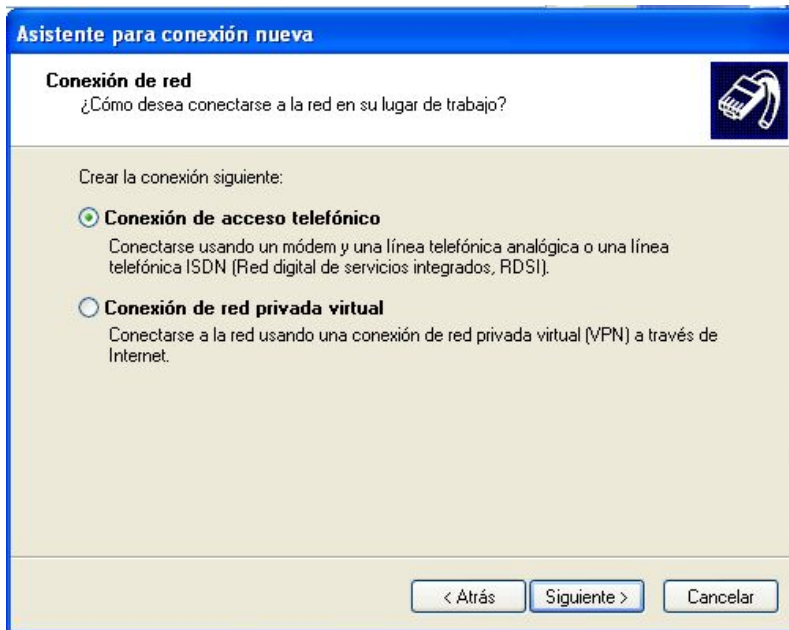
Asistente para conexión nueva

Conexión de red
¿Cómo desea conectarse a la red en su lugar de trabajo?

Crear la conexión siguiente:

Conexión de acceso telefónico
Conectarse usando un módem y una línea telefónica analógica o una línea telefónica ISDN (Red digital de servicios integrados, RDSI).

Conexión de red privada virtual
Conectarse a la red usando una conexión de red privada virtual (VPN) a través de Internet.

< Atrás
Siguiente >
Cancelar